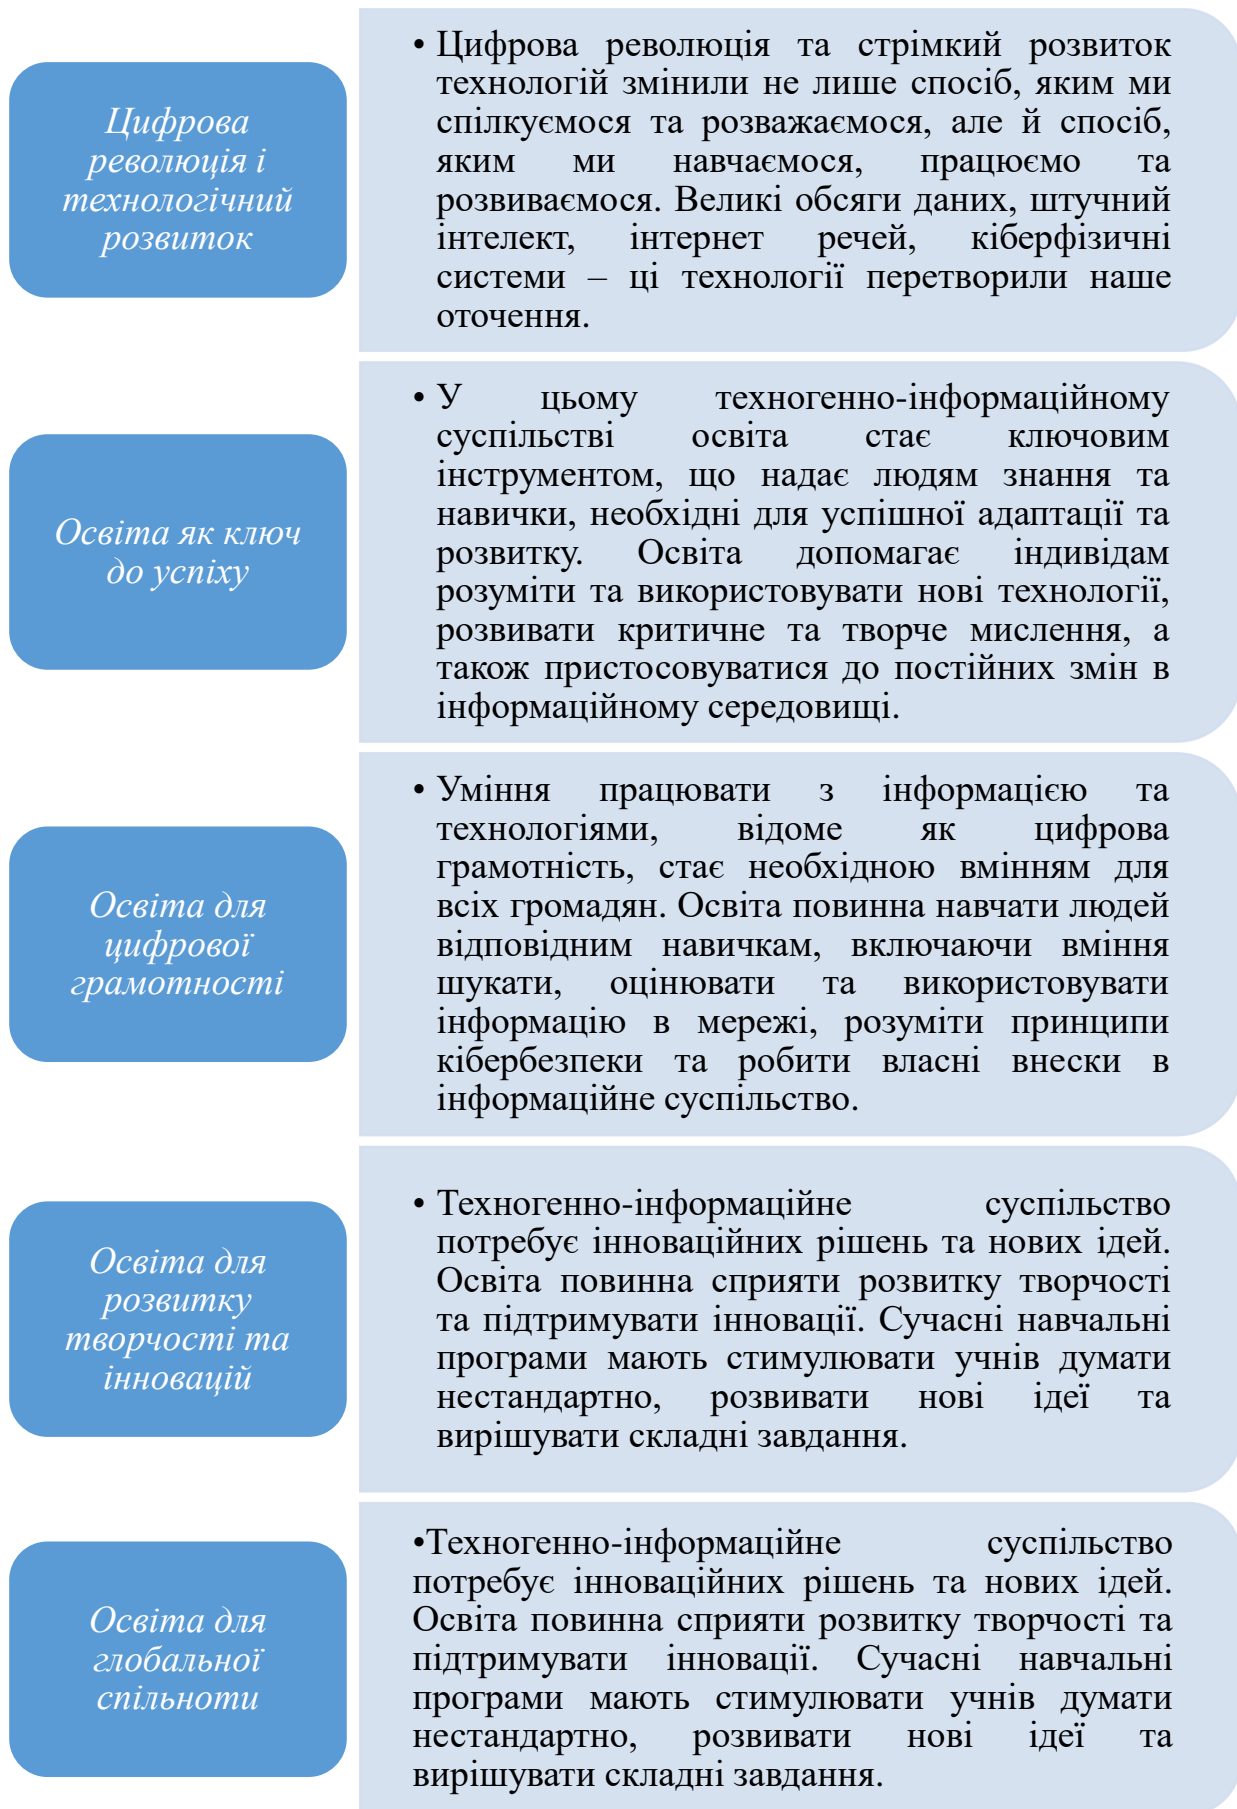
Цифрова революція і технологічний розвиток

• Цифрова революція та стрімкий розвиток технологій змінили не лише спосіб, яким ми спілкуємося та розважаємося, але й спосіб, яким ми навчаємося, працюємо та розвиваємося. Великі обсяги даних, штучний інтелект, інтернет речей, кіберфізичні системи – ці технології перетворили наше оточення.

Освіта як ключ до успіху

• У цьому техногенно-інформаційному суспільстві освіта стає ключовим інструментом, що надає людям знання та навички, необхідні для успішної адаптації та розвитку. Освіта допомагає індивідам розуміти та використовувати нові технології, розвивати критичне та творче мислення, а також пристосовуватися до постійних змін в інформаційному середовищі.

Освіта для цифрової грамотності

• Уміння працювати з інформацією та технологіями, відоме як цифрова грамотність, стає необхідною вмінням для всіх громадян. Освіта повинна навчати людей відповідним навичкам, включаючи вміння шукати, оцінювати та використовувати інформацію в мережі, розуміти принципи кібербезпеки та робити власні внески в інформаційне суспільство.

Освіта для розвитку творчості та інновацій

• Техногенно-інформаційне суспільство потребує інноваційних рішень та нових ідей. Освіта повинна сприяти розвитку творчості та підтримувати інновації. Сучасні навчальні програми мають стимулювати учнів думати нестандартно, розвивати нові ідеї та вирішувати складні завдання.

Освіта для глобальної спільноти

•Техногенно-інформаційне суспільство потребує інноваційних рішень та нових ідей. Освіта повинна сприяти розвитку творчості та підтримувати інновації. Сучасні навчальні програми мають стимулювати учнів думати нестандартно, розвивати нові ідеї та вирішувати складні завдання.